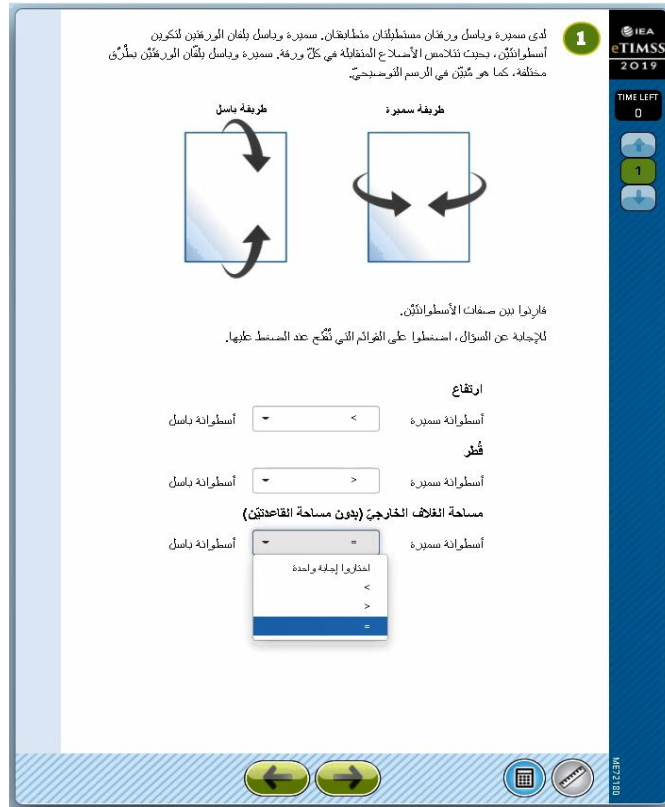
IEA
eTIMSS
2019

TIME LEFT
0

1

1

لدى سميرة وباسل ورقتان مستطيلتان متطابقتان. سميرة وباسل يلفان الورقتين لتكوين أسطوانتَيْن، بحيث تتلامس الأضلاع المتقابلة في كلّ ورقة. سميرة وباسل يلفّان الورقتَيْن بطرُق مختلفة، كما هو مُبيّن في الرسم التوضيحيّ.

طريقة سميرة

طريقة باسل

قارنوا بين صفات الأسطوانتَيْن.

للإجابة عن السؤال، اضغطوا على القوائم التي تُفتَح عند الضغط عليها.

ارتفاع

أسطوانة سميرة < أسطوانة باسل

قُطر

أسطوانة سميرة > أسطوانة باسل

مساحة الغلاف الخارجيّ (بدون مساحة القاعدتَيْن)

أسطوانة سميرة = أسطوانة باسل

اختاروا إجابة واحدة
<
>
=

ME72180